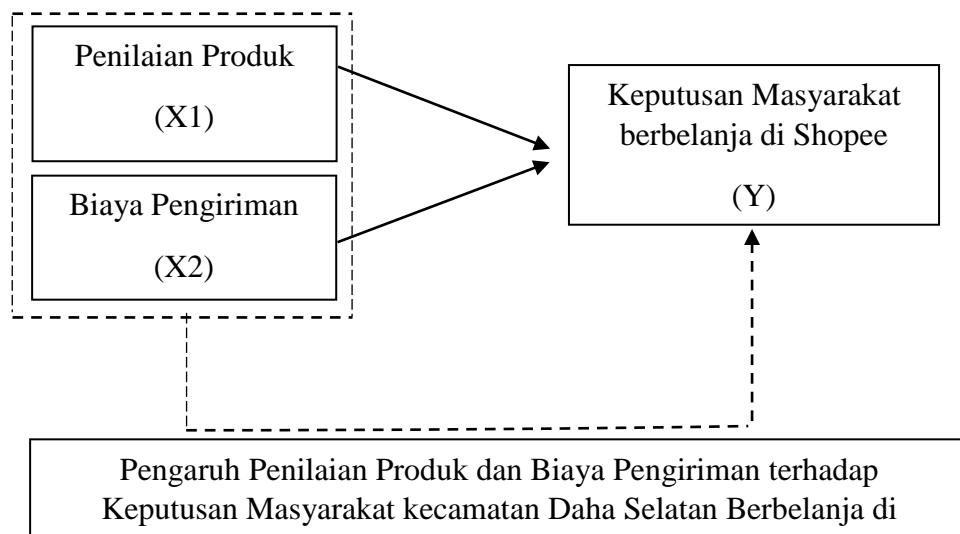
Penilaian Produk

(X1)

Biaya Pengiriman

(X2)

Keputusan Masyarakat berbelanja di Shopee

(Y)

Pengaruh Penilaian Produk dan Biaya Pengiriman terhadap Keputusan Masyarakat kecamatan Daha Selatan Berbelanja di